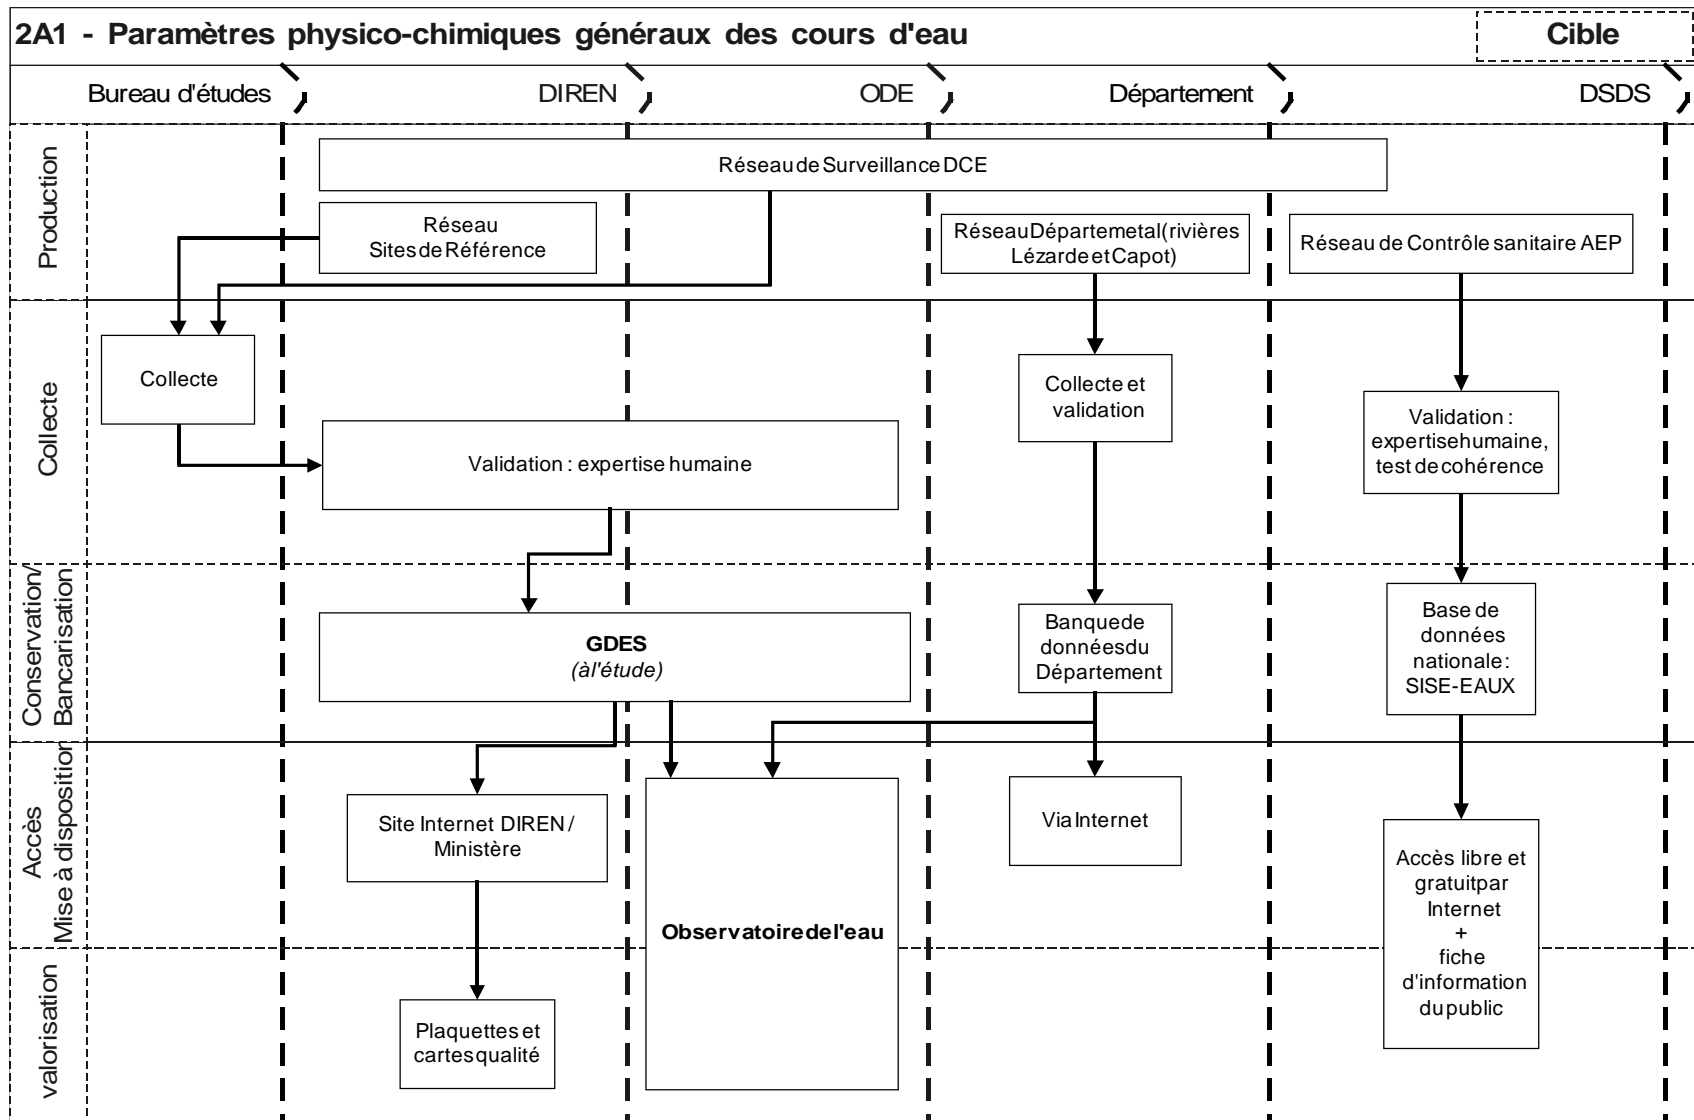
2A1 - Paramètres physico-chimiques généraux des cours d'eau

Cible

Bureau d'études

DIREN

ODE

Département

DSDS

Production

Réseau de Surveillance DCE

Réseau Sites de Référence

Réseau Départemetal (rivières Lézarde et Capot)

Réseau de Contrôle sanitaire AEP

Collecte

Collecte

Collecte et validation

Validation : expertise humaine

Validation : expertise humaine, test de cohérence

Conservation/ Bancarisation

GDES
(à l'étude)

Banque de données du Département

Base de données nationale : SISE-EAUX

Accès Mise à disposition

Site Internet DIREN / Ministère

Via Internet

Observatoire de l'eau

Accès libre et gratuit par Internet + fiche d'information du public

valorisation

Plaquettes et cartes qualité